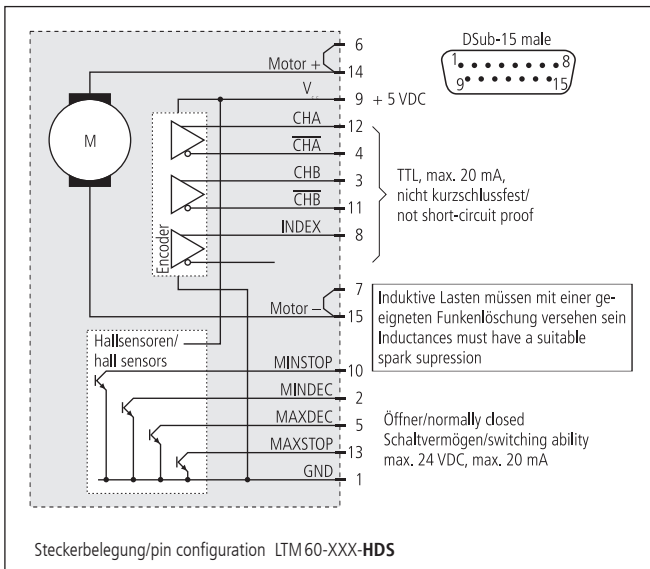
DSub-15 male

1 8

9 15

M

Motor + 6

14

V 9 + 5 VDC

CHA 12

$\overline{\text{CHA}}$ 4

CHB 3

$\overline{\text{CHB}}$ 11

INDEX 8

Encoder

TTL, max. 20 mA, nicht kurzschlussfest/ not short-circuit proof

Motor – 7

15

Induktive Lasten müssen mit einer geeigneten Funkenlöschung versehen sein
Inductances must have a suitable spark supression

Hallsensoren/ hall sensors

MINSTOP 10

MINDEC 2

MAXDEC 5

MAXSTOP 13

GND 1

Öffner/normally closed
Schaltvermögen/switching ability
max. 24 VDC, max. 20 mA

Steckerbelegung/pin configuration LTM 60-XXX-**HDS**